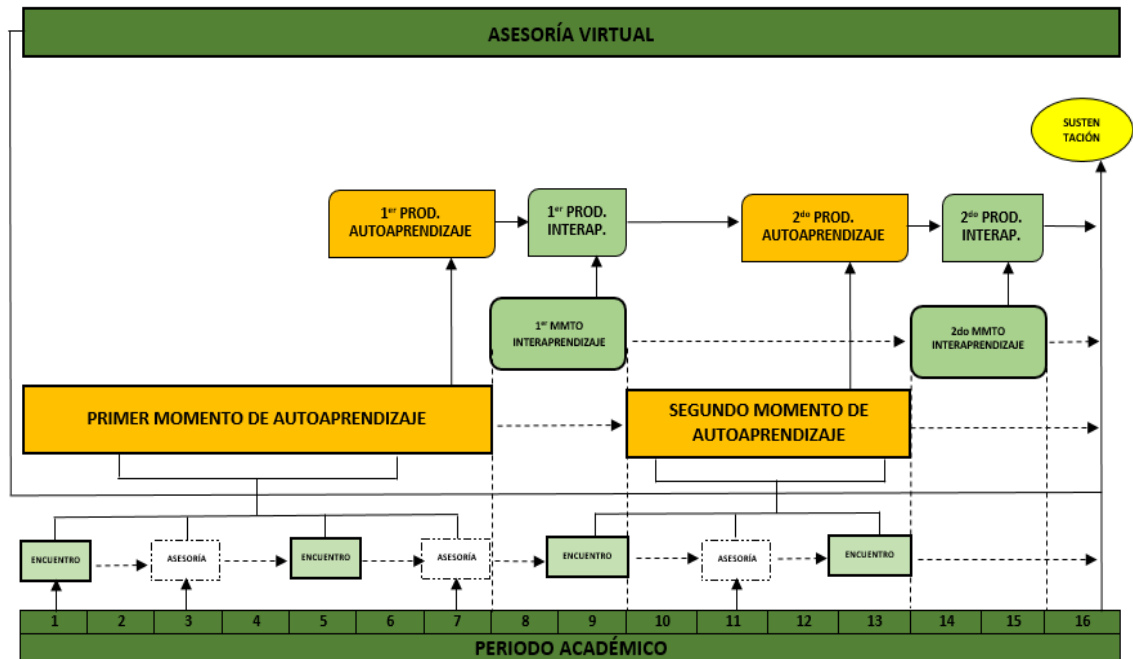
ASESORÍA VIRTUAL

SUSTENTACIÓN

1$^{er}$ PROD. AUTOAPRENDIZAJE

1$^{er}$ PROD. INTERAP.

2$^{do}$ PROD. AUTOAPRENDIZAJE

2$^{do}$ PROD. INTERAP.

1$^{er}$ MMTO INTERAPRENDIZAJE

2do MMTO INTERAPRENDIZAJE

PRIMER MOMENTO DE AUTOAPRENDIZAJE

SEGUNDO MOMENTO DE AUTOAPRENDIZAJE

ENCUENTRO

ASESORÍA

ENCUENTRO

ASESORÍA

ENCUENTRO

ASESORÍA

ENCUENTRO

| 1 | 2 | 3 | 4 | 5 | 6 | 7 | 8 | 9 | 10 | 11 | 12 | 13 | 14 | 15 | 16 |
|---|---|---|---|---|---|---|---|---|---|---|---|---|---|---|---|

PERIODO ACADÉMICO